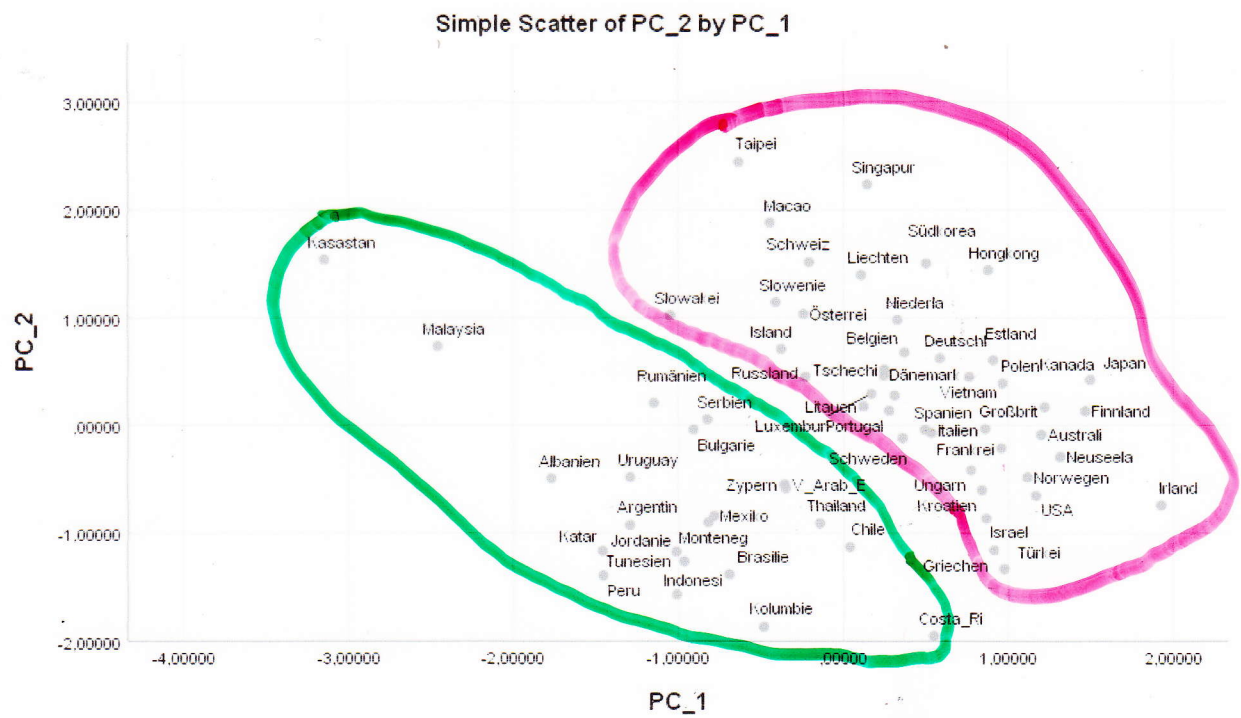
Simple Scatter of PC_2 by PC_1

PC_2

3,00000
2,00000
1,00000
,00000
-1,00000
-2,00000

Taipei
Singapur
Macao
Kasastan
Südkorea
Schweiz
Liechten
Hongkong
Slowenie
Slowakei
Österrei
Niederla
Malaysia
Island
Belgien
Deutschl
Estland
Tschechi
Polen
Kanada
Japan
Rumänien
Russland
Dänemark
Vietnam
Serbien
Litauen
Großbrit
Finnland
Spanien
Luxembur
Portugal
Italien
Bulgarie
Australi
Frankrei
Neuseela
Albanien
Uruguay
Schweden
Norwegen
Irland
Zypern
V_Arab_E
Ungarn
Argentin
USA
Thailand
Kroatien
Mexiko
Katar
Jordanie
Monteneg
Chile
Israel
Tunesien
Brasilie
Türkei
Griechen
Indonesi
Peru
Kolumbie
Costa_Ri

-4,00000
-3,00000
-2,00000
-1,00000
,00000
1,00000
2,00000

PC_1